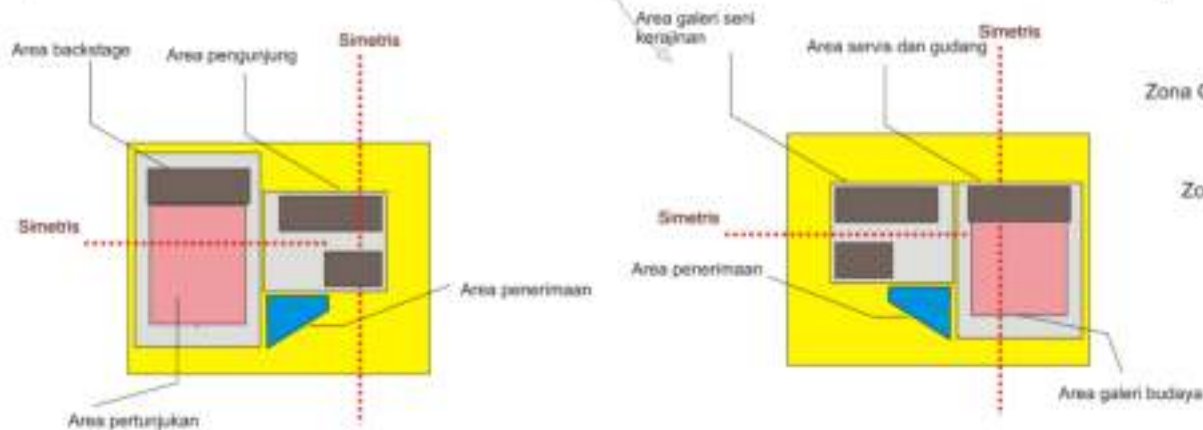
Area backstage

Area pengunjung

Simetris

Simetris

Area penerimaan

Area pertunjukan

Area galeri seni kerajinan

Area servis dan gudang

Simetris

Simetris

Area penerimaan

Area galeri budaya

Zona C

Zo